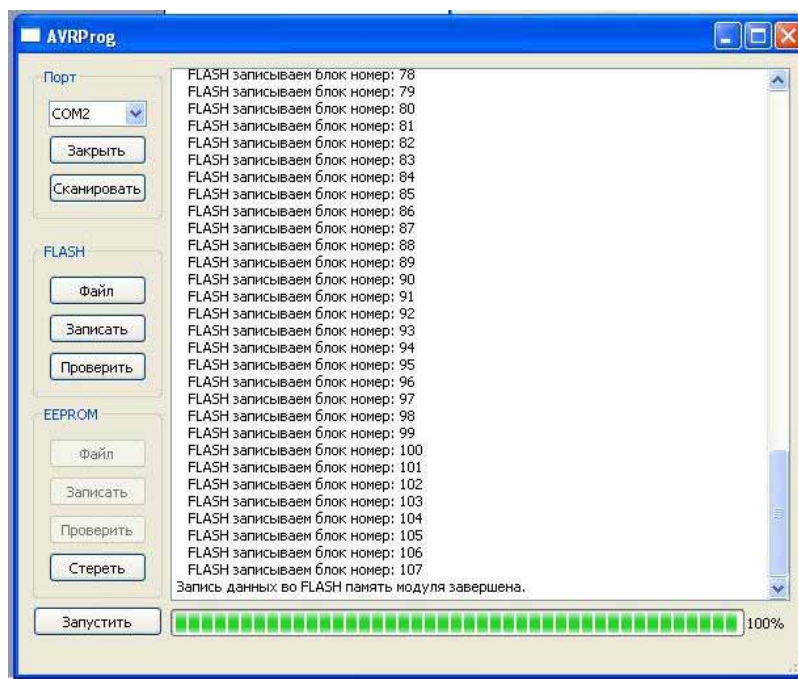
AVRProg

Порт
COM2
Закрыть
Сканировать

FLASH
Файл
Записать
Проверить

EEPROM
Файл
Записать
Проверить
Стереть

FLASH записываем блок номер: 78
FLASH записываем блок номер: 79
FLASH записываем блок номер: 80
FLASH записываем блок номер: 81
FLASH записываем блок номер: 82
FLASH записываем блок номер: 83
FLASH записываем блок номер: 84
FLASH записываем блок номер: 85
FLASH записываем блок номер: 86
FLASH записываем блок номер: 87
FLASH записываем блок номер: 88
FLASH записываем блок номер: 89
FLASH записываем блок номер: 90
FLASH записываем блок номер: 91
FLASH записываем блок номер: 92
FLASH записываем блок номер: 93
FLASH записываем блок номер: 94
FLASH записываем блок номер: 95
FLASH записываем блок номер: 96
FLASH записываем блок номер: 97
FLASH записываем блок номер: 98
FLASH записываем блок номер: 99
FLASH записываем блок номер: 100
FLASH записываем блок номер: 101
FLASH записываем блок номер: 102
FLASH записываем блок номер: 103
FLASH записываем блок номер: 104
FLASH записываем блок номер: 105
FLASH записываем блок номер: 106
FLASH записываем блок номер: 107
Запись данных во FLASH память модуля завершена.

Запустить
100%